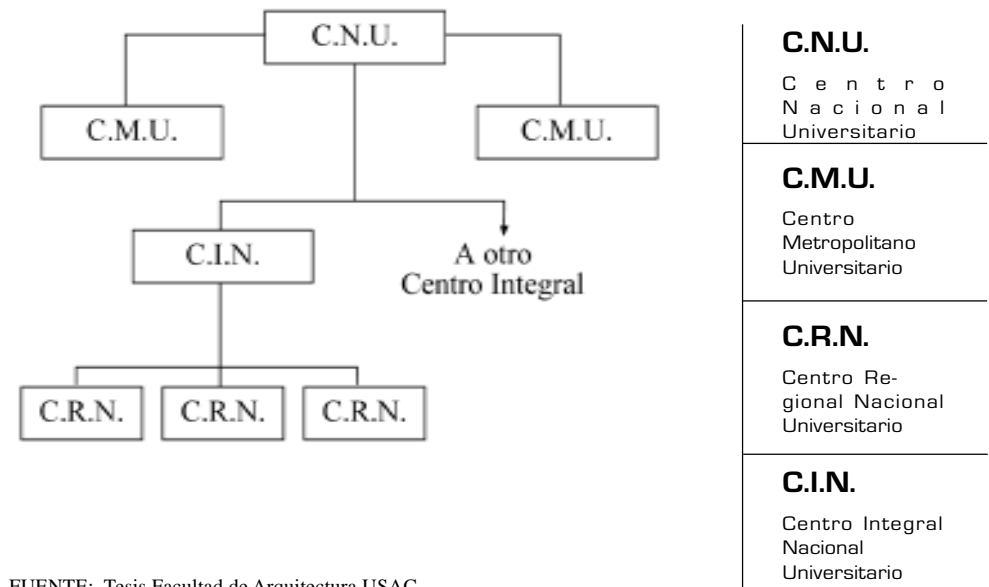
C.N.U.

C.M.U.

C.M.U.

C.I.N.

A otro Centro Integral

C.R.N.

C.R.N.

C.R.N.

FUENTE: Tesis Facultad de Arquitectura USAC

C.N.U.

Centro Nacional Universitario

C.M.U.

Centro Metropolitano Universitario

C.R.N.

Centro Regional Nacional Universitario

C.I.N.

Centro Integral Nacional Universitario